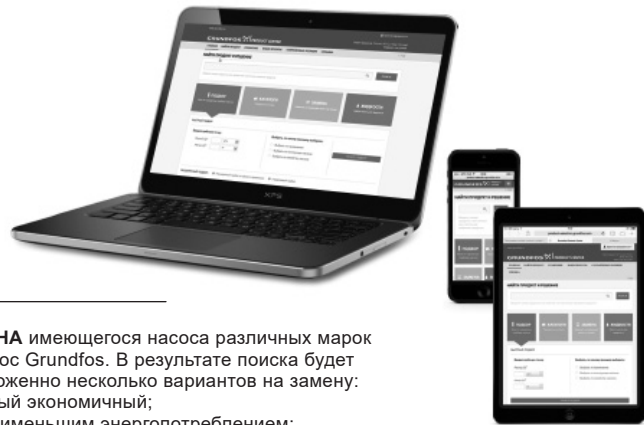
GRUNDFOS PRODUCT CENTER

НАЙТИ ПРОДУКТ И РЕШЕНИЕ

ПОДБОР

КАТАЛОГ

ЗАМЕНА

ЖИДКОСТИ

НА имеющегося насоса различных марок ос Grundfos. В результате поиска будет ожено несколько вариантов на замену: ый экономичный; именьшим энергопотреблением;